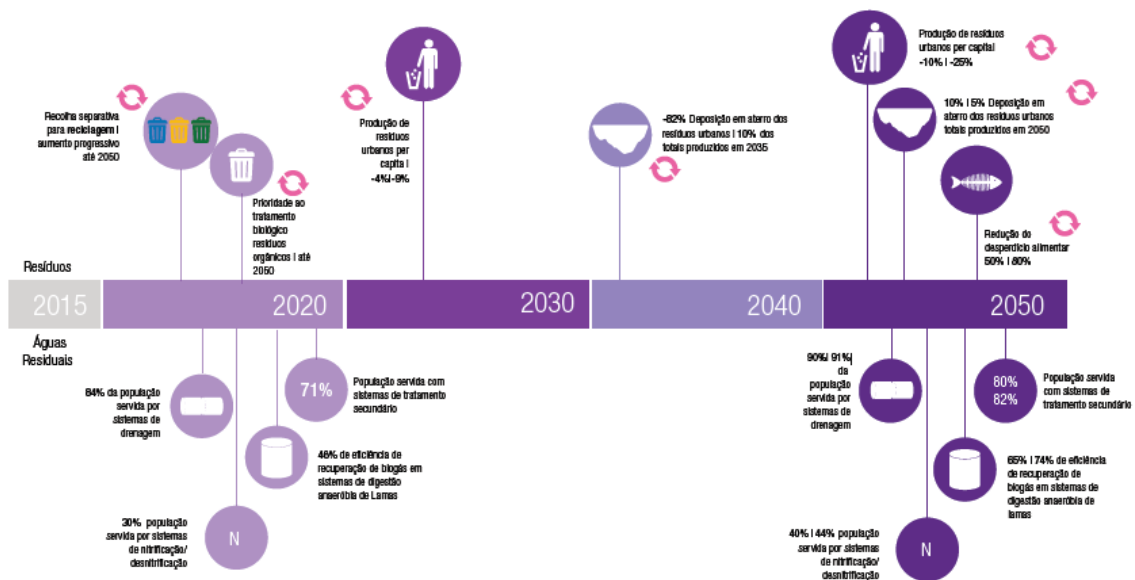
Recolha separativa para reciclagem | aumento progressivo até 2050

Prioridade ao tratamento biológico resíduos orgânicos | até 2050

Produção de resíduos urbanos per capita | -4%|-9%

-82% Deposição em aterro dos resíduos urbanos | 10% dos totais produzidos em 2035

Produção de resíduos urbanos per capita | -10% | -25%

10% | 5% Deposição em aterro dos resíduos urbanos totais produzidos em 2050

Redução do desperdício alimentar 50% | 80%

Resíduos

2015

2020

2030

2040

2050

Águas Residuais

84% da população servida por sistemas de drenagem

71%

População servida com sistemas de tratamento secundário

46% de eficiência de recuperação de biogás em sistemas de digestão anaeróbia de Lamas

N

30% população servida por sistemas de nitrificação/ desnitrificação

90%| 91%| da população servida por sistemas de drenagem

80%
82%

População servida com sistemas de tratamento secundário

65% | 74% de eficiência de recuperação de biogás em sistemas de digestão anaeróbia de lamas

40% | 44% população servida por sistemas de nitrificação/ desnitrificação

N